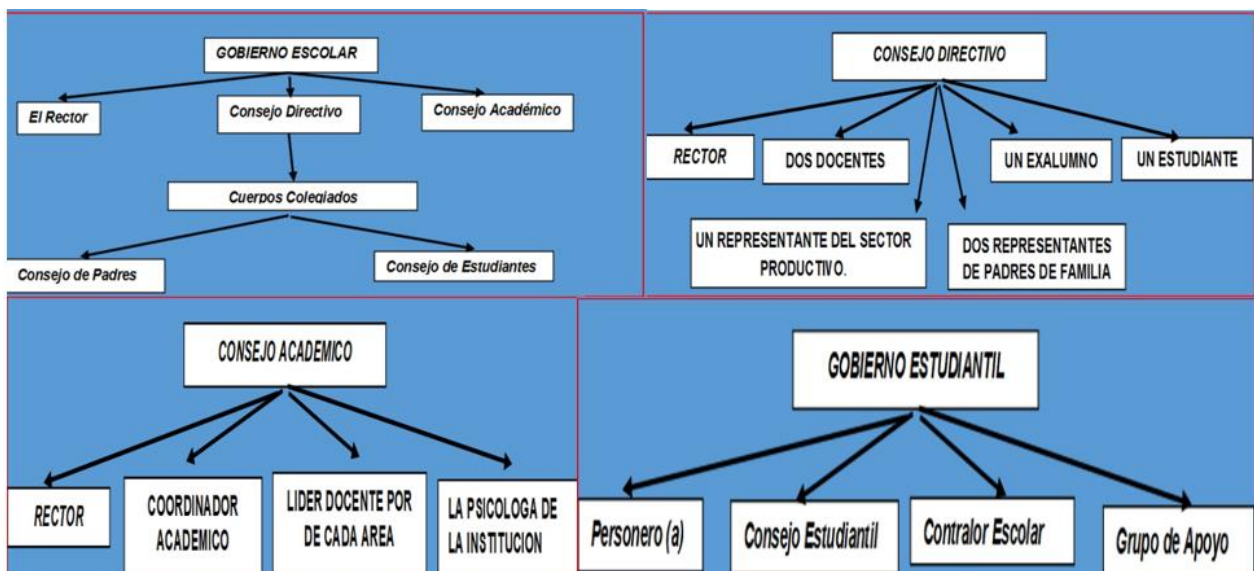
GOBIERNO ESCOLAR

El Rector

Consejo Directivo

Consejo Académico

Cuerpos Colegiados

Consejo de Padres

Consejo de Estudiantes

CONSEJO DIRECTIVO

RECTOR

DOS DOCENTES

UN EXALUMNO

UN ESTUDIANTE

UN REPRESENTANTE DEL SECTOR PRODUCTIVO.

DOS REPRESENTANTES DE PADRES DE FAMILIA

CONSEJO ACADEMICO

RECTOR

COORDINADOR ACADEMICO

LIDER DOCENTE POR DE CADA AREA

LA PSICOLOGA DE LA INSTITUCION

GOBIERNO ESTUDIANTIL

Personero (a)

Consejo Estudiantil

Contralor Escolar

Grupo de Apoyo